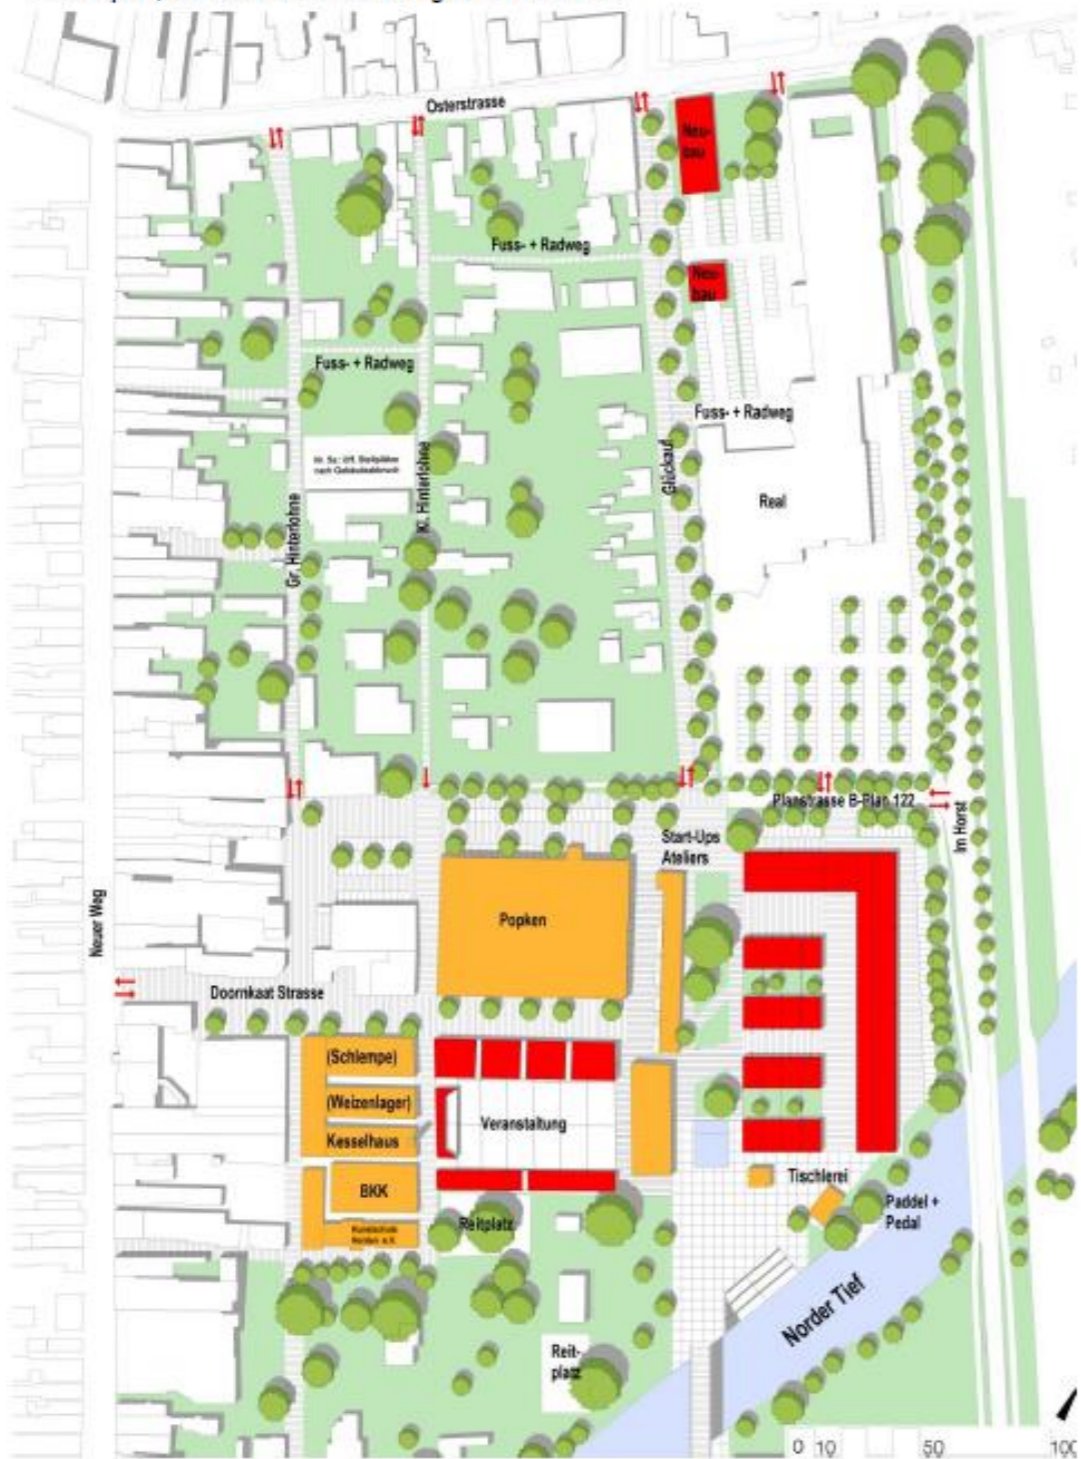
Osterstrasse

Neu-bau

Neu-bau

Fuss- + Radweg

Fuss- + Radweg

Fuss- + Radweg

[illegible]

Gr. Hinterlohne

Kl. Hinterlohne

Glückauf

Real

Planstrasse B-Plan 122

Im Horst

Start-Ups Ateliers

Neuer Weg

Popken

Doornkaat Strasse

(Schlempe)

(Weizenlager)

Kesselhaus

Veranstaltung

BKK

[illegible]

Reitplatz

Tischlerei

Paddel + Pedal

Norder Tief

Reit-platz

0 10 50 100